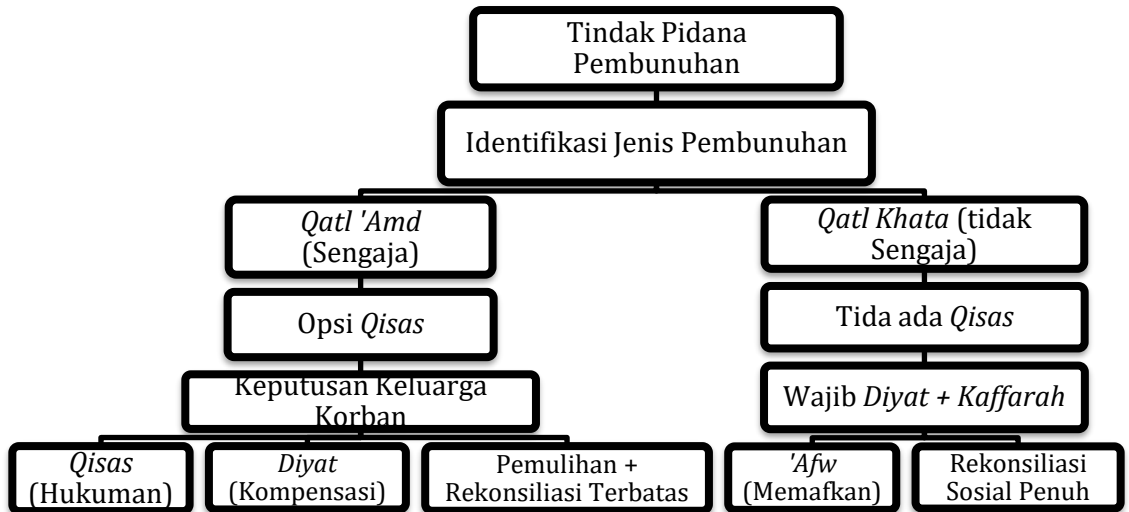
Tindak Pidana Pembunuhan

Identifikasi Jenis Pembunuhan

*Qatl 'Amd* (Sengaja)

Opsi *Qisas*

Keputusan Keluarga Korban

*Qisas* (Hukuman)

*Diyat* (Kompensasi)

Pemulihan + Rekonsiliasi Terbatas

*Qatl Khata* (tidak Sengaja)

Tida ada *Qisas*

Wajib *Diyat + Kaffarah*

*'Afw* (Memafkan)

Rekonsiliasi Sosial Penuh